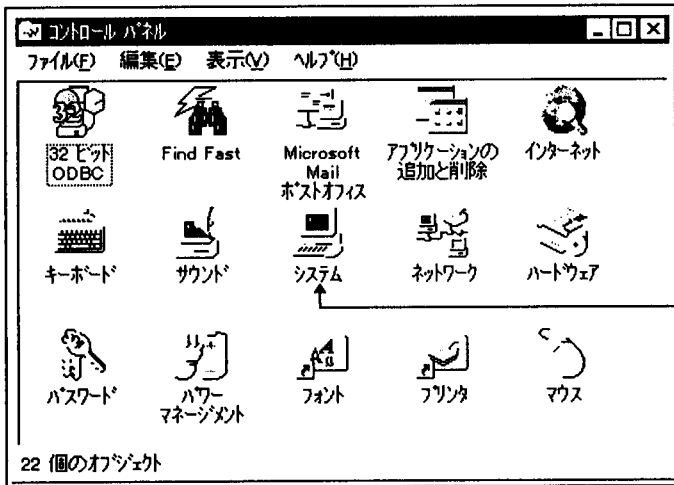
コントロール パネル

ファイル(F) 編集(E) 表示(V) ヘルプ(H)

32 ビット ODBC
Find Fast
Microsoft Mail ポストオフィス
アプリケーションの追加と削除
インターネット

キーボード
サウンド
システム
ネットワーク
ハードウェア

パスワード
パワー マネージメント
フォント
プリンタ
マウス

22 個のオブジェクト